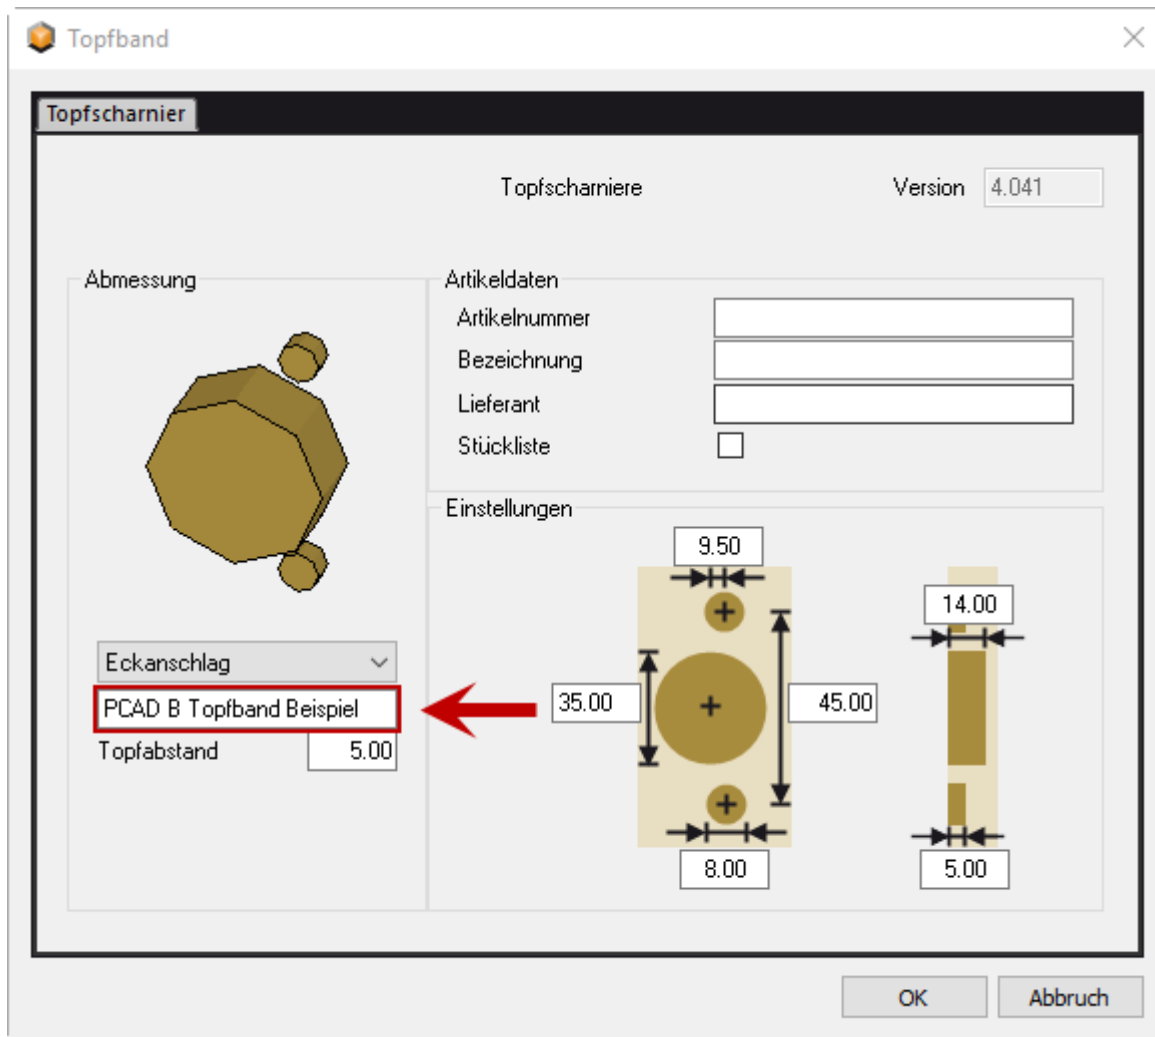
Topfband

Topfscharnier

Topfscharniere

Version 4.041

Abmessung

Artikeldaten

Artikelnummer

Bezeichnung

Lieferant

Stückliste

Einstellungen

9.50

14.00

Eckanschlag

PCAD B Topfband Beispiel

35.00

45.00

Topfabstand 5.00

8.00

5.00

OK

Abbruch